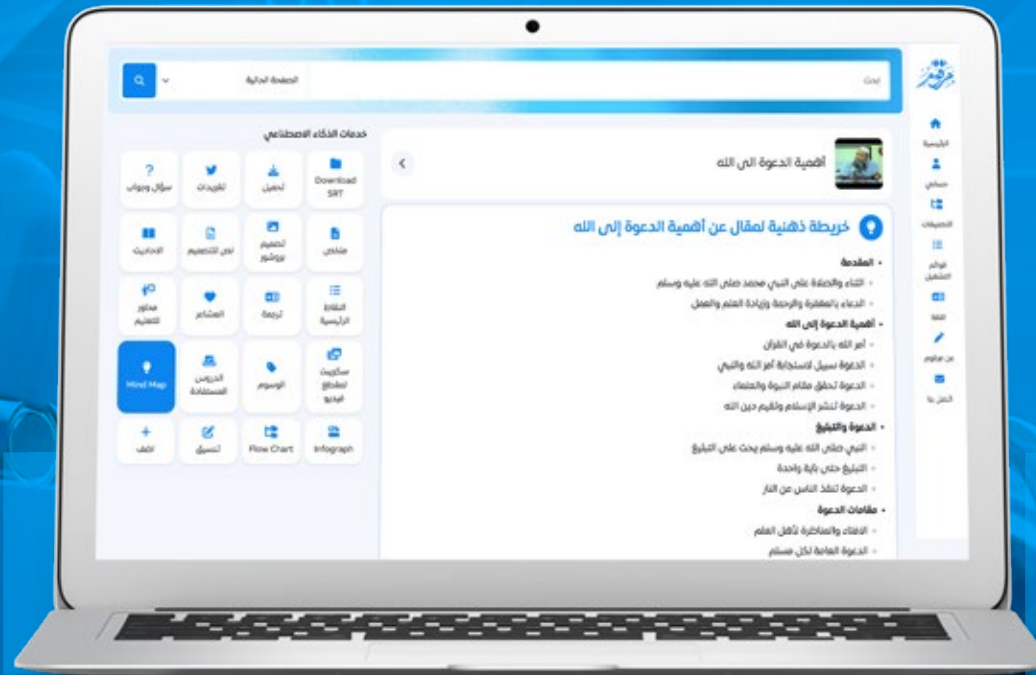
ابحث
الصفحة الحالية

الرئيسية
حسابي
التصنيفات
قوائم التشغيل
اللغة
من نحن
اتصل بنا

أهمية الدعوة الى الله

خريطة ذهنية لمقال عن أهمية الدعوة إلى الله

• المقدمة
◦ الثناء والصلاة على النبي محمد صلى الله عليه وسلم
◦ الدعاء بالمغفرة والرحمة وزيادة العلم والعمل
• أهمية الدعوة إلى الله
◦ أمر الله بالدعوة في القرآن
◦ الدعوة سبيل لاستجابة أمر الله والنبي
◦ الدعوة تحقق مقام النبوة والعلماء
◦ الدعوة تنشر الإسلام وتقيم دين الله
• الدعوة والتبليغ
◦ النبي صلى الله عليه وسلم يحث على التبليغ
◦ التبليغ حتى بآية واحدة
◦ الدعوة تنقذ الناس من النار
• مقامات الدعوة
◦ الافتاء والمناظرة لأهل العلم
◦ الدعوة العامة لكل مسلم

خدمات الذكاء الاصطناعي

Download SRT
تحميل
تغريدات
سؤال وجواب
ملخص
تصميم بروشور
نص للتصميم
الاحاديث
المقاطع الرئيسية
ترجمة
المشاعر
محاور للتعليم
سكريبت لمقطع فيديو
الوسوم
الدروس المستفادة
Mind Map
Infograph
Flow Chart
تنسيق
اضف